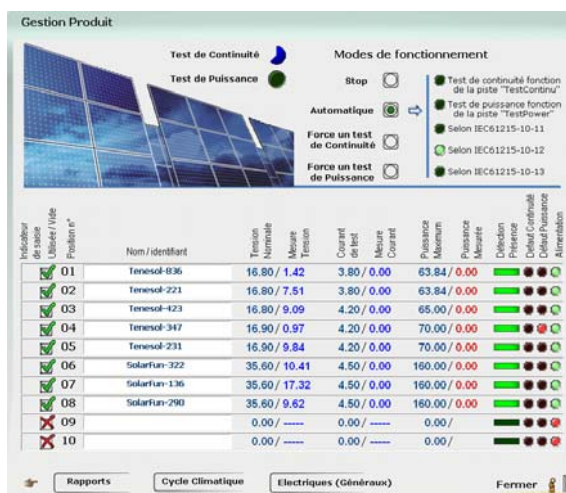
Gestion Produit

Test de Continuité

Test de Puissance

Modes de fonctionnement

Stop

Automatique

Force un test de Continuité

Force un test de Puissance

Test de continuité fonction de la piste "TestContinu"

Test de puissance fonction de la piste "TestPower"

Selon IEC61215-10-11

Selon IEC61215-10-12

Selon IEC61215-10-13

| Indicateur de saisie Utilisée / Vide | Position n° | Nom / identifiant | Tension Nominale / Mesure Tension | Courant de test / Mesure Courant | Puissance Maximum / Puissance Mesurée | Détection Présence | Défaut Continuité | Défaut Puissance | Alimentation |
|---|---|---|---|---|---|---|---|---|---|
| ✓ | 01 | Tenesol-836 | 16.80 / 1.42 | 3.80 / 0.00 | 63.84 / 0.00 | | | | |
| ✓ | 02 | Tenesol-221 | 16.80 / 7.51 | 3.80 / 0.00 | 63.84 / 0.00 | | | | |
| ✓ | 03 | Tenesol-423 | 16.80 / 9.09 | 4.20 / 0.00 | 65.00 / 0.00 | | | | |
| ✓ | 04 | Tenesol-347 | 16.90 / 0.97 | 4.20 / 0.00 | 70.00 / 0.00 | | | | |
| ✓ | 05 | Tenesol-231 | 16.90 / 9.84 | 4.20 / 0.00 | 70.00 / 0.00 | | | | |
| ✓ | 06 | SolarFun-322 | 35.60 / 10.41 | 4.50 / 0.00 | 160.00 / 0.00 | | | | |
| ✓ | 07 | SolarFun-136 | 35.60 / 17.32 | 4.50 / 0.00 | 160.00 / 0.00 | | | | |
| ✓ | 08 | SolarFun-290 | 35.60 / 9.62 | 4.50 / 0.00 | 160.00 / 0.00 | | | | |
| ✗ | 09 | | 0.00 / ----- | 0.00 / ----- | 0.00 / | | | | |
| ✗ | 10 | | 0.00 / ----- | 0.00 / ----- | 0.00 / | | | | |

Rapports

Cycle Climatique

Electriques (Généraux)

Fermer